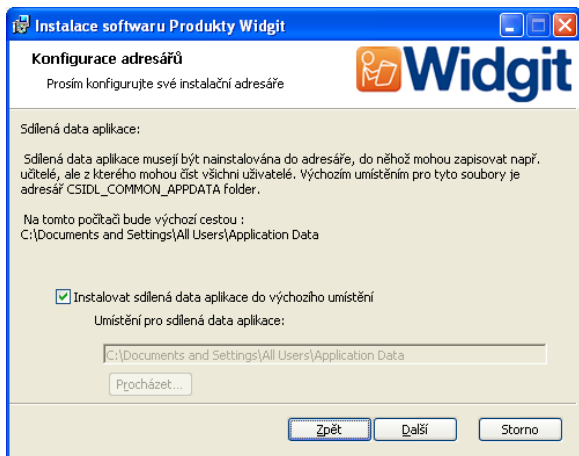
Instalace softwaru Produkty Widgit

Konfigurace adresářů

Prosím konfigurujte své instalační adresáře

Widgit

Sdílená data aplikace:

Sdílená data aplikace musejí být nainstalována do adresáře, do něhož mohou zapisovat např. učitelé, ale z kterého mohou číst všichni uživatelé. Výchozím umístěním pro tyto soubory je adresář CSIDL_COMMON_APPDATA folder.

Na tomto počítači bude výchozí cestou :
C:\Documents and Settings\All Users\Application Data

Instalovat sdílená data aplikace do výchozího umístění

Umístění pro sdílená data aplikace:

C:\Documents and Settings\All Users\Application Data

Procházet...

Zpět

Další

Storno